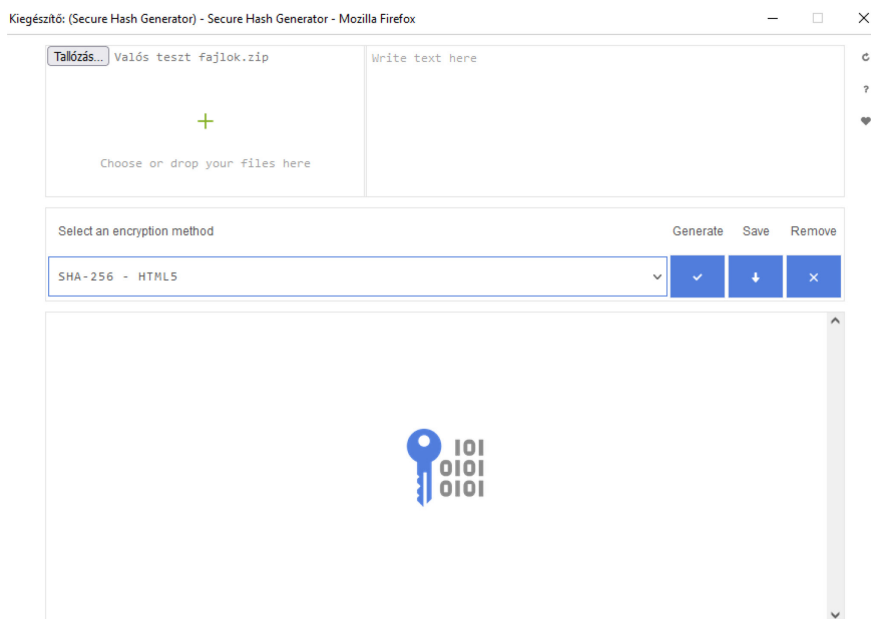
Kiegészítő: (Secure Hash Generator) - Secure Hash Generator - Mozilla Firefox

Tallózás... Valós teszt fajlok.zip

+

Choose or drop your files here

Write text here

Select an encryption method

Generate Save Remove

SHA-256 - HTML5

101
0101
0101